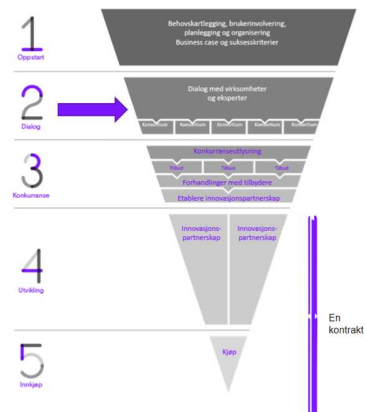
1
Oppstart

Behovskartlegging, brukerinvolvering, planlegging og organisering
Business case og suksesskriterier

2
Dialog

Dialog med virksomheter og eksperter

Konsortium | Konsortium | Sinsortium | Konsortium | Konsortium

3
Konkurranse

Konkurranseutlysning

Tilbud | Tilbud | Tilbud

Forhandlinger med tilbydere

Etablere innovasjonspartnerskap

4
Utvikling

Innovasjons-partnerskap

Innovasjons-partnerskap

En kontrakt

5
Innkjøp

Kjøp